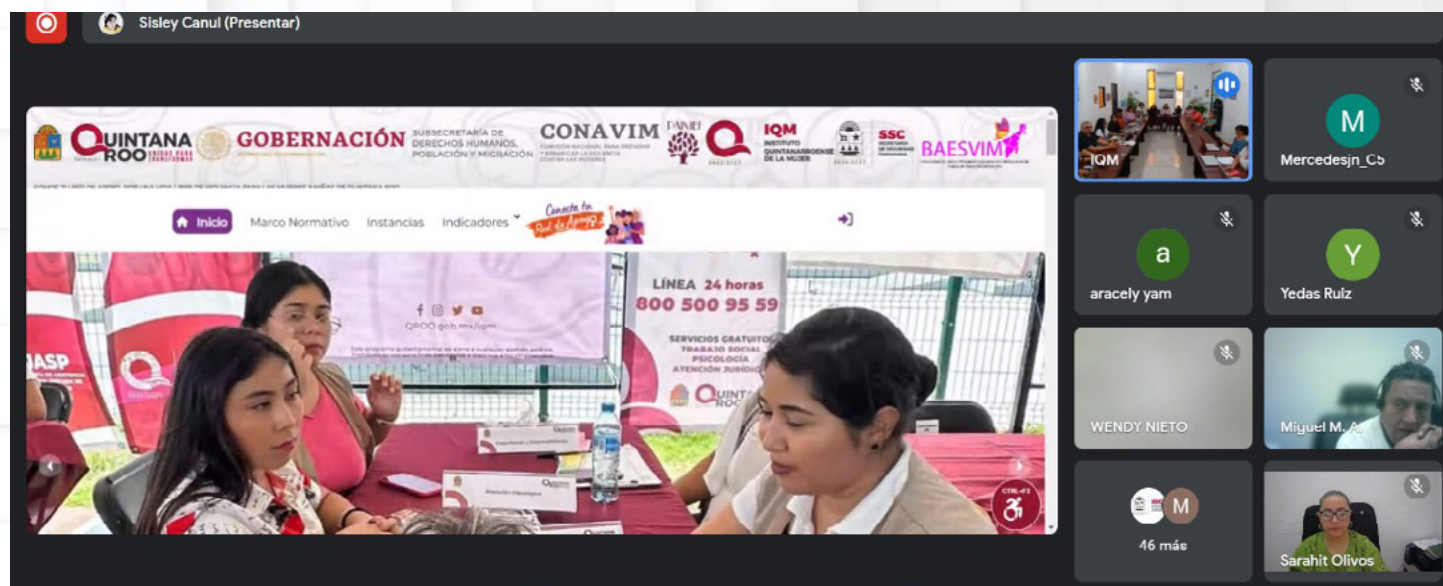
Sisley Canul (Presentar)

QUINTANA ROO UNIDOS PARA TRANSFORMAR
GOBERNACIÓN
SUBSECRETARÍA DE DERECHOS HUMANOS, POBLACIÓN Y MIGRACIÓN
CONAVIM COMISIÓN NACIONAL PARA PREVENIR Y ERRADICAR LA VIOLENCIA CONTRA LAS MUJERES
PAIMEF
IQM INSTITUTO QUINTANARROENSE DE LA MUJER
SSC SECRETARÍA DE SEGURIDAD CIUDADANA
BAESVIM

Inicio
Marco Normativo
Instancias
Indicadores
Conecta tu Red de Apoyo

QROO.gob.mx/iqm
LÍNEA 24 horas
800 500 95 59
SERVICIOS GRATUITOS
TRABAJO SOCIAL
PSICOLOGÍA
ATENCIÓN JURÍDICA
QUINTANA ROO
Atención Psicológica
CTRL+F2

IQM
Mercedesjn_C5
aracely yam
Yedas Ruiz
WENDY NIETO
Miguel M. A.
46 más
Sarahit Olivos